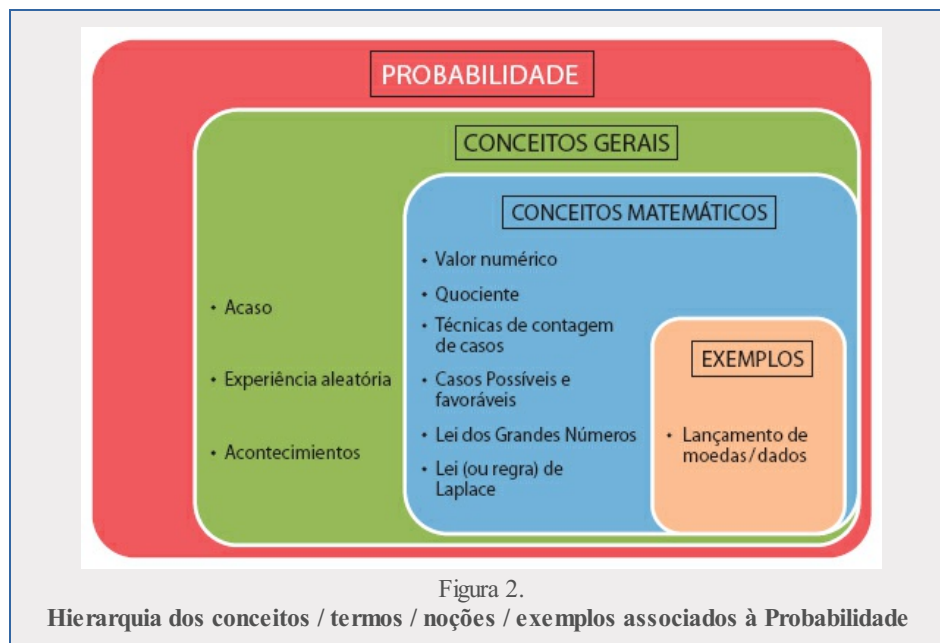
PROBABILIDADE

CONCEITOS GERAIS

• Acaso

• Experiência aleatória

• Acontecimientos

CONCEITOS MATEMÁTICOS

• Valor numérico

• Quociente

• Técnicas de contagem de casos

• Casos Possíveis e favoráveis

• Lei dos Grandes Números

• Lei (ou regra) de Laplace

EXEMPLOS

• Lançamento de moedas/dados

Figura 2.

Hierarquia dos conceitos / termos / noções / exemplos associados à Probabilidade